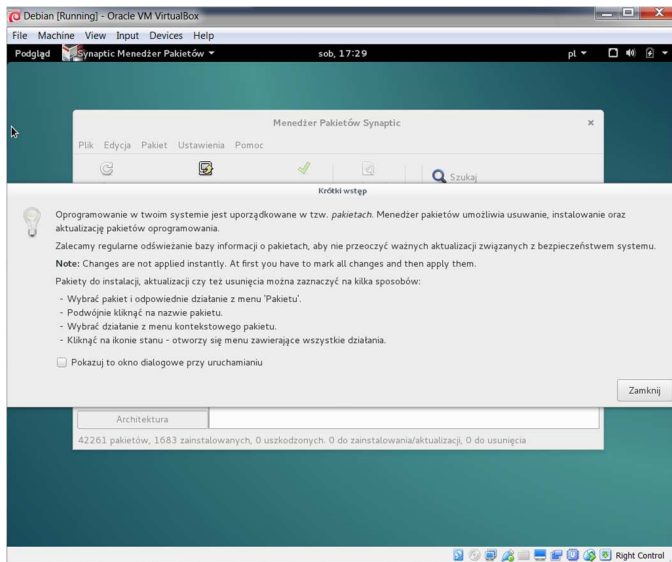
Debian [Running] - Oracle VM VirtualBox

File Machine View Input Devices Help

Podgląd Synaptic Menedżer Pakietów ▾ sob, 17:29 pl ▾

Menedżer Pakietów Synaptic ×

Plik Edycja Pakiet Ustawienia Pomoc

Szukaj

Krótki wstęp

Oprogramowanie w twoim systemie jest uporządkowane w tzw. *pakietach*. Menedżer pakietów umożliwia usuwanie, instalowanie oraz aktualizację pakietów oprogramowania.

Zalecamy regularne odświeżanie bazy informacji o pakietach, aby nie przeoczyć ważnych aktualizacji związanych z bezpieczeństwem systemu.

**Note:** Changes are not applied instantly. At first you have to mark all changes and then apply them.

Pakiety do instalacji, aktualizacji czy też usunięcia można zaznaczyć na kilka sposobów:

- Wybrać pakiet i odpowiednie działanie z menu 'Pakietu'.
- Podwójnie kliknąć na nazwie pakietu.
- Wybrać działanie z menu kontekstowego pakietu.
- Kliknąć na ikonie stanu - otworzy się menu zawierające wszystkie działania.

Pokazuj to okno dialogowe przy uruchamianiu

Zamknij

Architektura

42261 pakietów, 1683 zainstalowanych, 0 uszkodzonych. 0 do zainstalowania/aktualizacji, 0 do usunięcia

Right Control